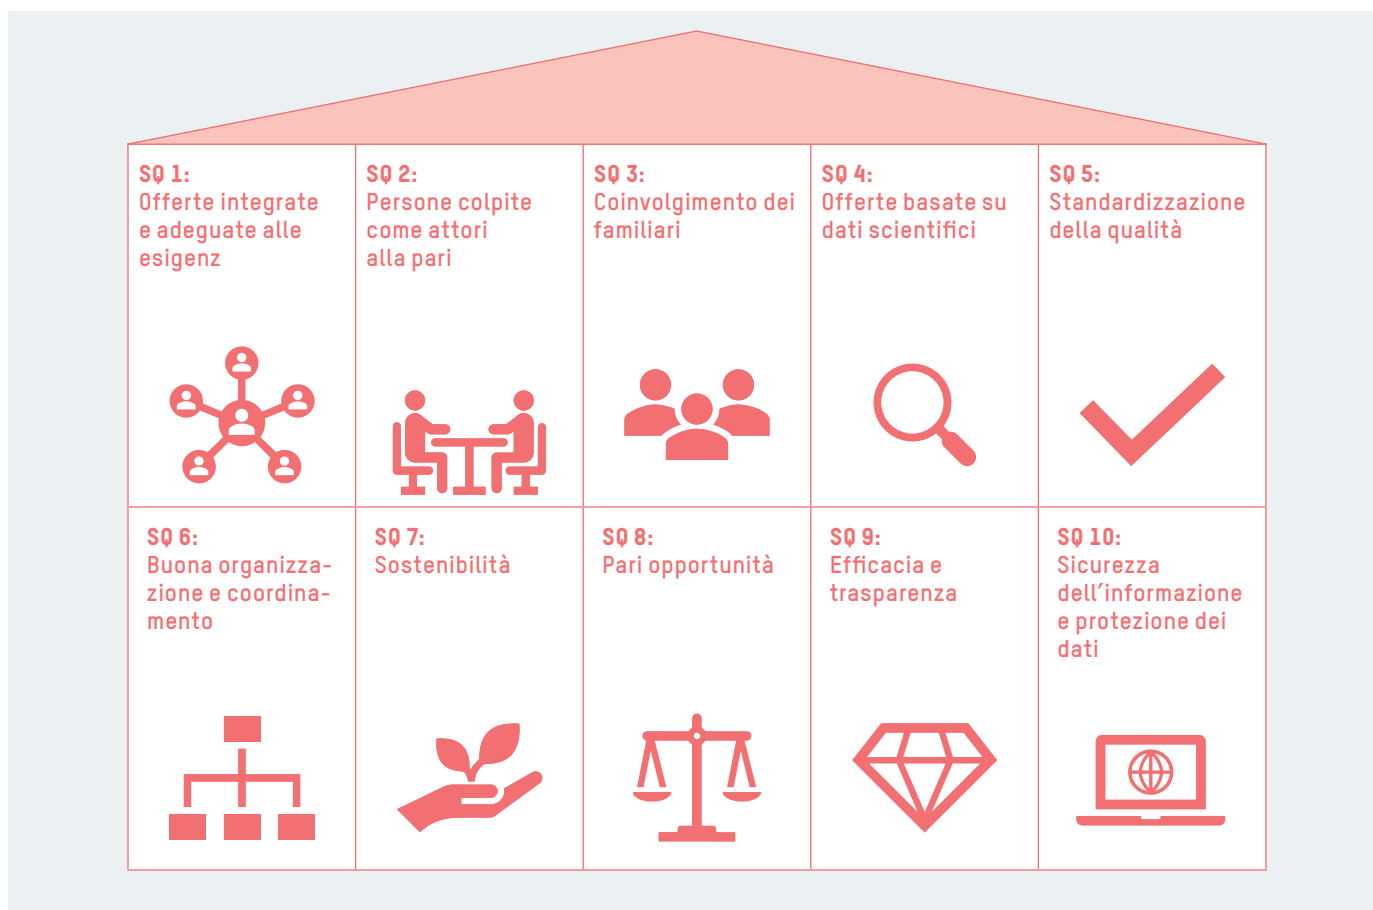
SQ 1:
Offerte integrate e adeguate alle esigenz

SQ 2:
Persone colpite come attori alla pari

SQ 3:
Coinvolgimento dei familiari

SQ 4:
Offerte basate su dati scientifici

SQ 5:
Standardizzazione della qualità

SQ 6:
Buona organizzazione e coordinamento

SQ 7:
Sostenibilità

SQ 8:
Pari opportunità

SQ 9:
Efficacia e trasparenza

SQ 10:
Sicurezza dell'informazione e protezione dei dati